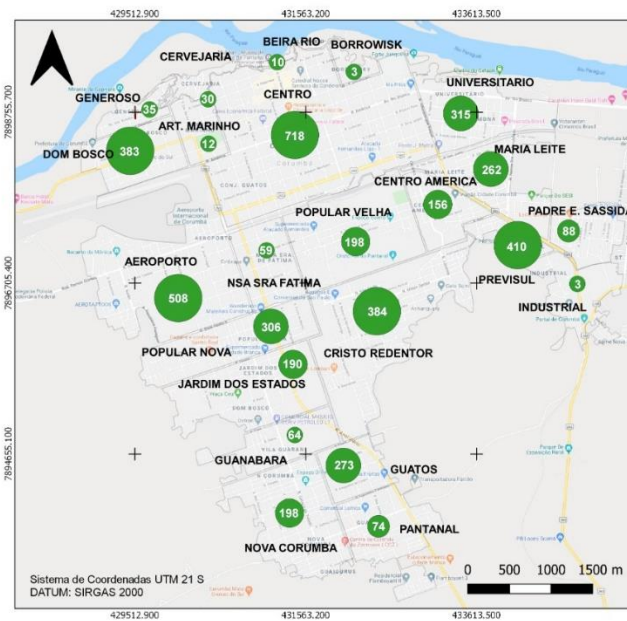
429512.900
431563.200
433613.500

7898755.700
7896705.400
7894655.100

CERVEJARIA
BEIRA RIO
BORROWISK
10
3
UNIVERSITARIO
GENEROSO
35
30
CENTRO
315
ART. MARINHO
12
718
DOM BOSCO
383
MARIA LEITE
262
CENTRO AMERICA
156
PADRE E. SASSIDA
POPULAR VELHA
88
198
410
59
AEROPORTO
NSA SRA FATIMA
PREVISUL
3
508
INDUSTRIAL
384
306
POPULAR NOVA
CRISTO REDENTOR
190
JARDIM DOS ESTADOS
64
GUANABARA
273
GUATOS
198
74
PANTANAL
NOVA CORUMBA

Sistema de Coordenadas UTM 21 S
DATUM: SIRGAS 2000

0 500 1000 1500 m

429512.900
431563.200
433613.500